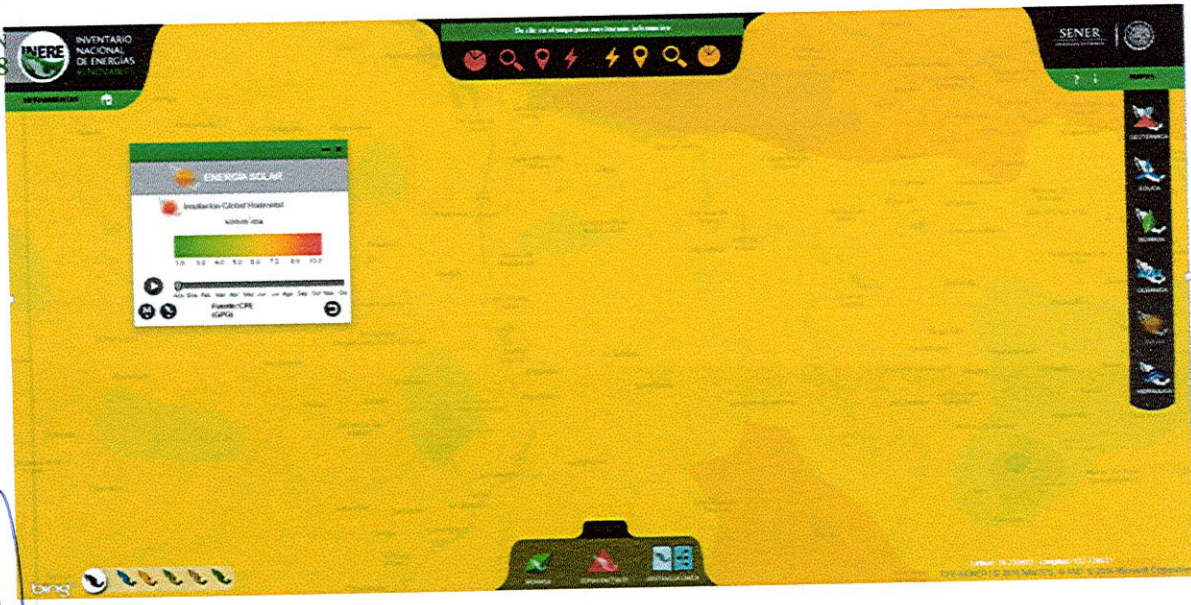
INERE INVENTARIO NACIONAL DE ENERGIAS RENOVABLES

De clic en el mapa para más información

SENER

ENERGÍA SOLAR

Irradiación Global Horizontal

kWh/m²/día

1.0 3.0 4.0 5.0 6.0 7.0 8.0 10.0

Anual Ene Feb Mar Abr May Jun Jul Ago Sep Oct Nov Dic

Fuente: CPE (GPG)

GEOTÉRMICA

EÓLICA

BIOMASA

OCEÁNICA

SOLAR

HIDRÁULICA

BIOMASA

bing

© 2014 Microsoft Corporation